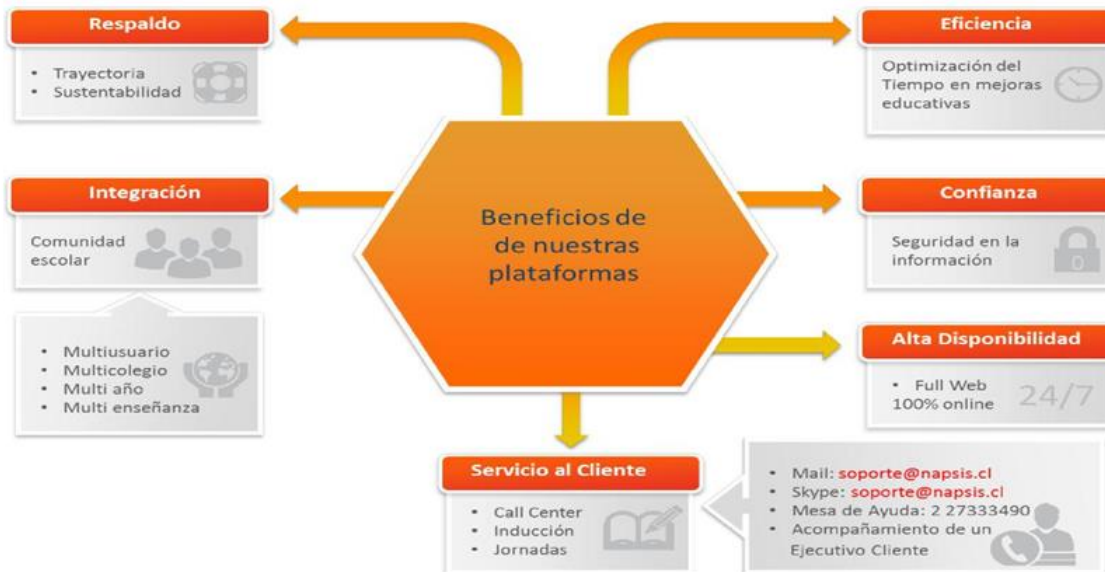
Beneficios de de nuestras plataformas

Respaldo
• Trayectoria
• Sustentabilidad

Eficiencia
Optimización del Tiempo en mejoras educativas

Integración
Comunidad escolar

• Multiusuario
• Multicolegio
• Multi año
• Multi enseñanza

Confianza
Seguridad en la información

Alta Disponibilidad
• Full Web 100% online
24/7

Servicio al Cliente
• Call Center
• Inducción
• Jornadas

• Mail: soporte@napsis.cl
• Skype: soporte@napsis.cl
• Mesa de Ayuda: 2 27333490
• Acompañamiento de un Ejecutivo Cliente